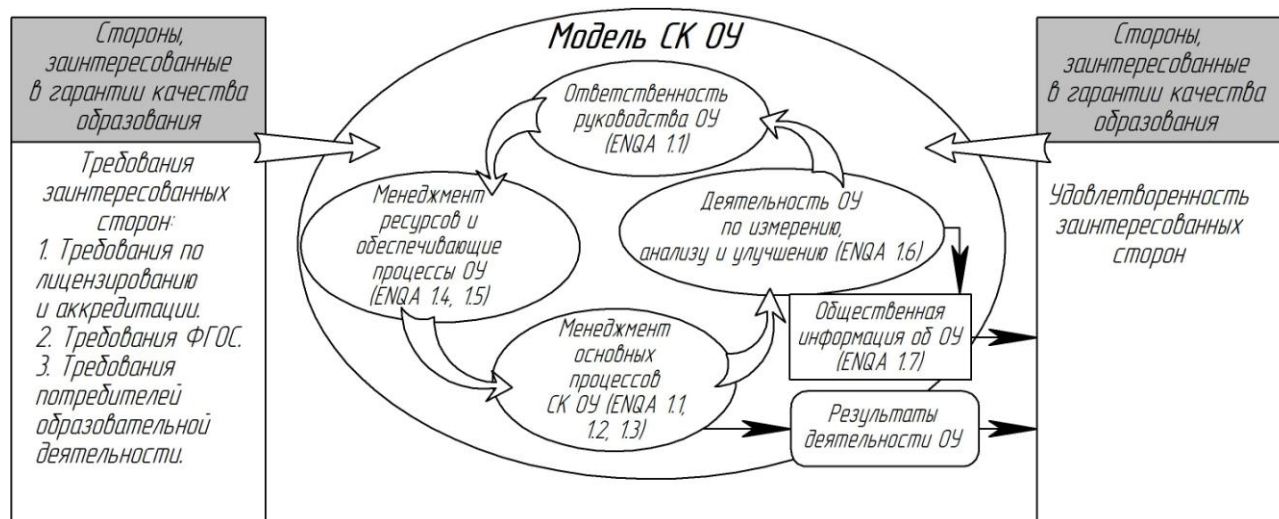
Стороны, заинтересованные в гарантии качества образования

Требования заинтересованных сторон:
1. Требования по лицензированию и аккредитации.
2. Требования ФГОС.
3. Требования потребителей образовательной деятельности.

Модель СК ОУ

Ответственность руководства ОУ (ENQA 1.1)

Менеджмент ресурсов и обеспечивающие процессы ОУ (ENQA 1.4, 1.5)

Деятельность ОУ по измерению, анализу и улучшению (ENQA 1.6)

Менеджмент основных процессов СК ОУ (ENQA 1.1, 1.2, 1.3)

Общественная информация об ОУ (ENQA 1.7)

Результаты деятельности ОУ

Стороны, заинтересованные в гарантии качества образования

Удовлетворенность заинтересованных сторон